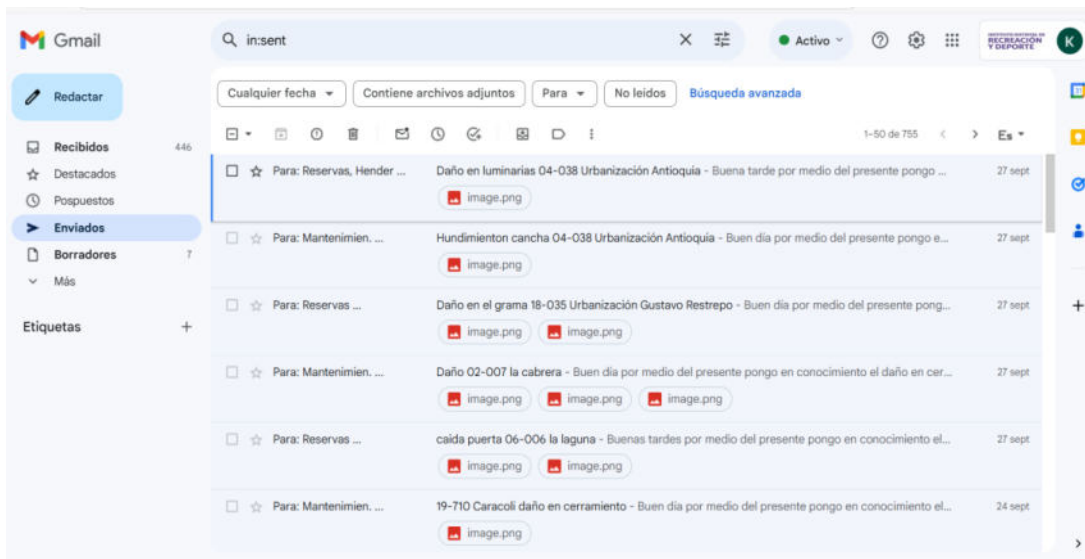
Gmail

in:sent

Activo

RECREACIÓN Y DEPORTE

K

Redactar

Recibidos 446
Destacados
Pospuestos
Enviados
Borradores 7
Más

Etiquetas +

Cualquier fecha ▾ | Contiene archivos adjuntos | Para ▾ | No leídos | Búsqueda avanzada

1–50 de 755

Es

Para: Reservas, Hender ... Daño en luminarias 04-038 Urbanización Antioquia - Buena tarde por medio del presente pongo ... 27 sept
image.png

Para: Mantenimien. ... Hundimienton cancha 04-038 Urbanización Antioquia - Buen día por medio del presente pongo e... 27 sept
image.png

Para: Reservas ... Daño en el grama 18-035 Urbanización Gustavo Restrepo - Buen día por medio del presente pong... 27 sept
image.png image.png

Para: Mantenimien. ... Daño 02-007 la cabrera - Buen día por medio del presente pongo en conocimiento el daño en cer... 27 sept
image.png image.png image.png

Para: Reservas ... caida puerta 06-006 la laguna - Buenas tardes por medio del presente pongo en conocimiento el... 27 sept
image.png image.png

Para: Mantenimien. ... 19-710 Caracoli daño en cerramiento - Buen día por medio del presente pongo en conocimiento el... 24 sept
image.png